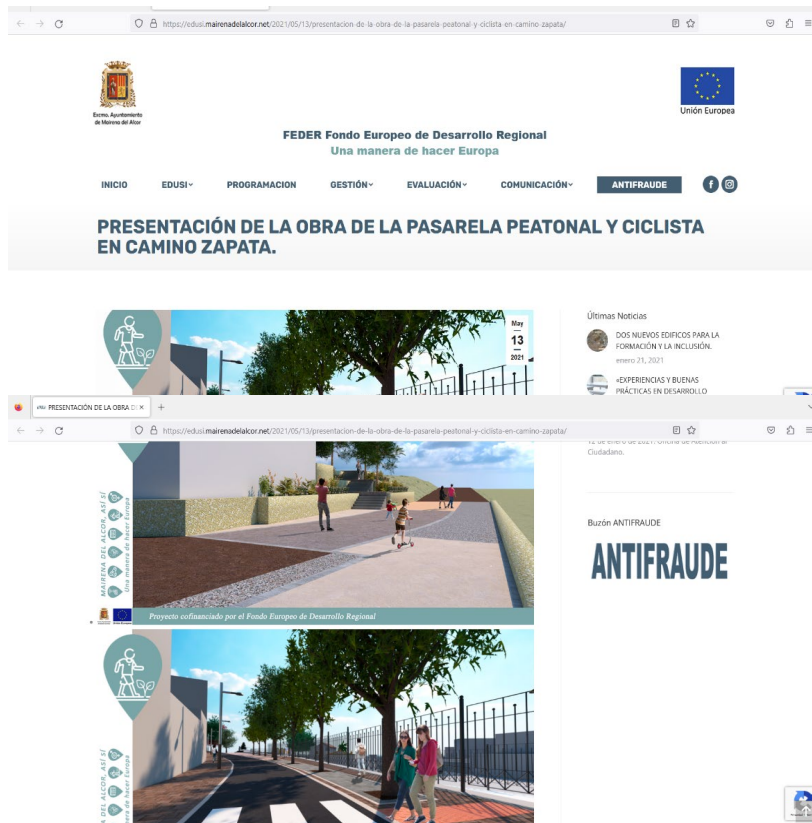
https://edusi.mairenadelalcor.net/2021/05/13/presentacion-de-la-obra-de-la-pasarela-peatonal-y-ciclista-en-camino-zapata/

Excmo. Ayuntamiento de Mairena del Alcor

Unión Europea

FEDER Fondo Europeo de Desarrollo Regional
Una manera de hacer Europa

INICIO EDUSI PROGRAMACION GESTIÓN EVALUACIÓN COMUNICACIÓN ANTIFRAUDE

PRESENTACIÓN DE LA OBRA DE LA PASARELA PEATONAL Y CICLISTA EN CAMINO ZAPATA.

May 13 2021

Últimas Noticias

DOS NUEVOS EDIFICOS PARA LA FORMACIÓN Y LA INCLUSIÓN.
enero 21, 2021

«EXPERIENCIAS Y BUENAS PRÁCTICAS EN DESARROLLO

PRESENTACIÓN DE LA OBRA D ×

https://edusi.mairenadelalcor.net/2021/05/13/presentacion-de-la-obra-de-la-pasarela-peatonal-y-ciclista-en-camino-zapata/

12 de enero de 2021. Oficina de Atención al Ciudadano.

Buzón ANTIFRAUDE

ANTIFRAUDE

MAIRENA DEL ALCOR, ASÍ SÍ
Una manera de hacer Europa

Proyecto cofinanciado por el Fondo Europeo de Desarrollo Regional

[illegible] DEL ALCOR, ASÍ SÍ
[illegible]era de hacer Europa